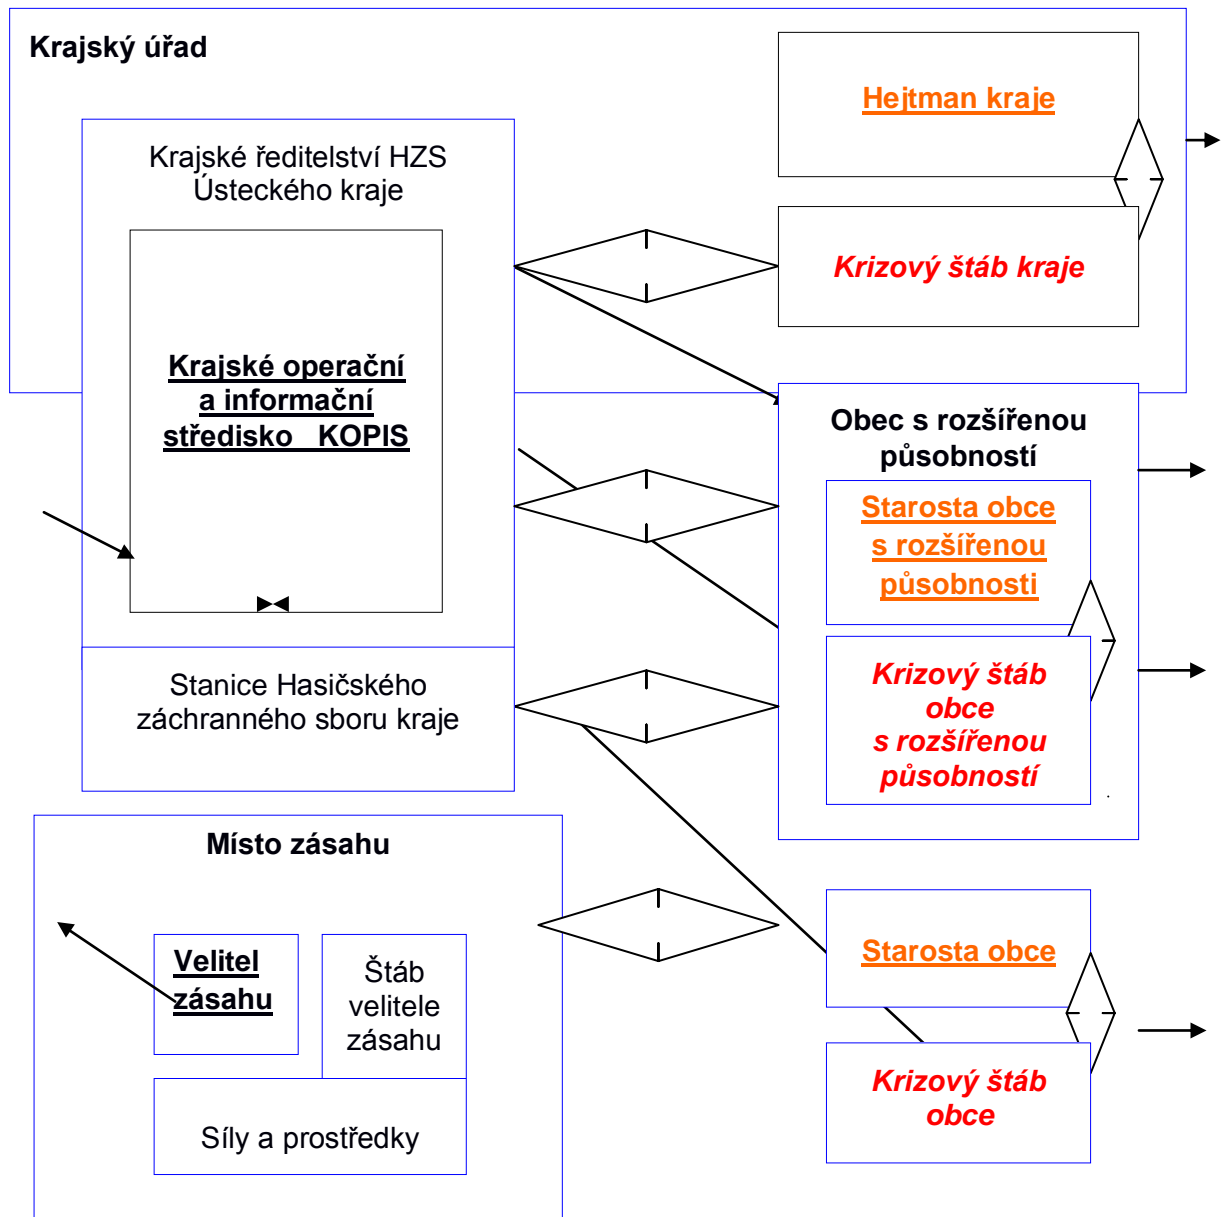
Krajský úřad

Hejtman kraje

Krajské ředitelství HZS Ústeckého kraje

Krizový štáb kraje

Krajské operační a informační středisko KOPIS

Obec s rozšířenou působností

Starosta obce s rozšířenou působností

Krizový štáb obce s rozšířenou působností

Stanice Hasičského záchranného sboru kraje

Místo zásahu

Velitel zásahu

Štáb velitele zásahu

Síly a prostředky

Starosta obce

Krizový štáb obce